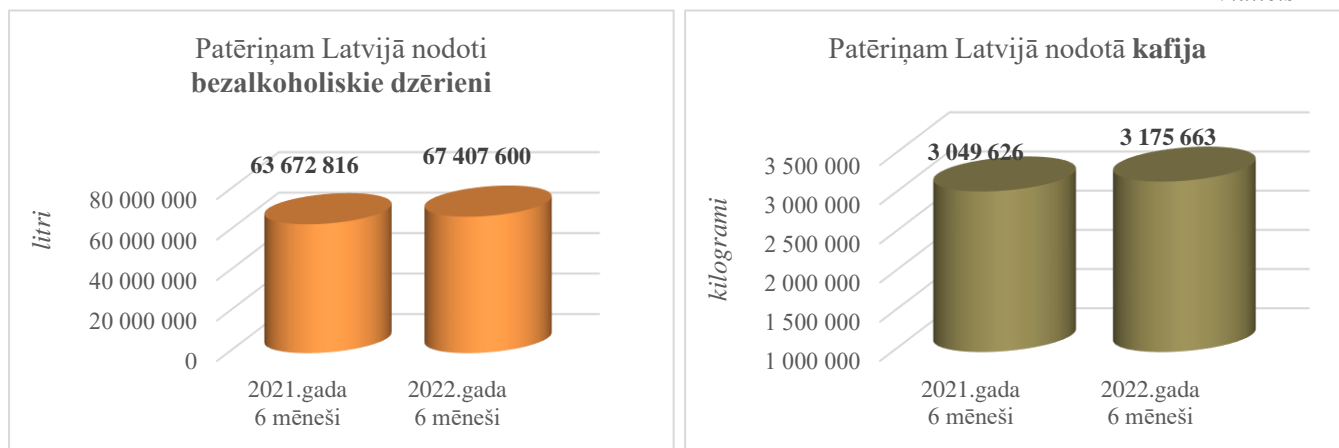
Patēriņam Latvijā nodoti **bezalkoholiskie dzērieni**

litri

80 000 000
60 000 000
40 000 000
20 000 000
0

63 672 816
67 407 600

2021.gada 6 mēneši
2022.gada 6 mēneši

Patēriņam Latvijā nodotā **kafija**

kilogrami

3 500 000
3 000 000
2 500 000
2 000 000
1 500 000
1 000 000

3 049 626
3 175 663

2021.gada 6 mēneši
2022.gada 6 mēneši